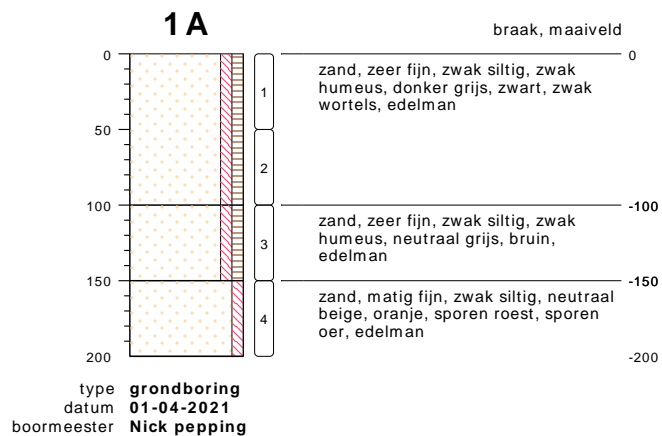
1 A

braak, maaiveld

0
50
100
150
200

1
2
3
4

0
zand, zeer fijn, zwak siltig, zwak humeus, donker grijs, zwart, zwak wortels, edelman

-100
zand, zeer fijn, zwak siltig, zwak humeus, neutraal grijs, bruin, edelman

-150
zand, matig fijn, zwak siltig, neutraal beige, oranje, sporen roest, sporen oer, edelman

-200

type **grondboring**
datum **01-04-2021**
boormeester **Nick pepping**